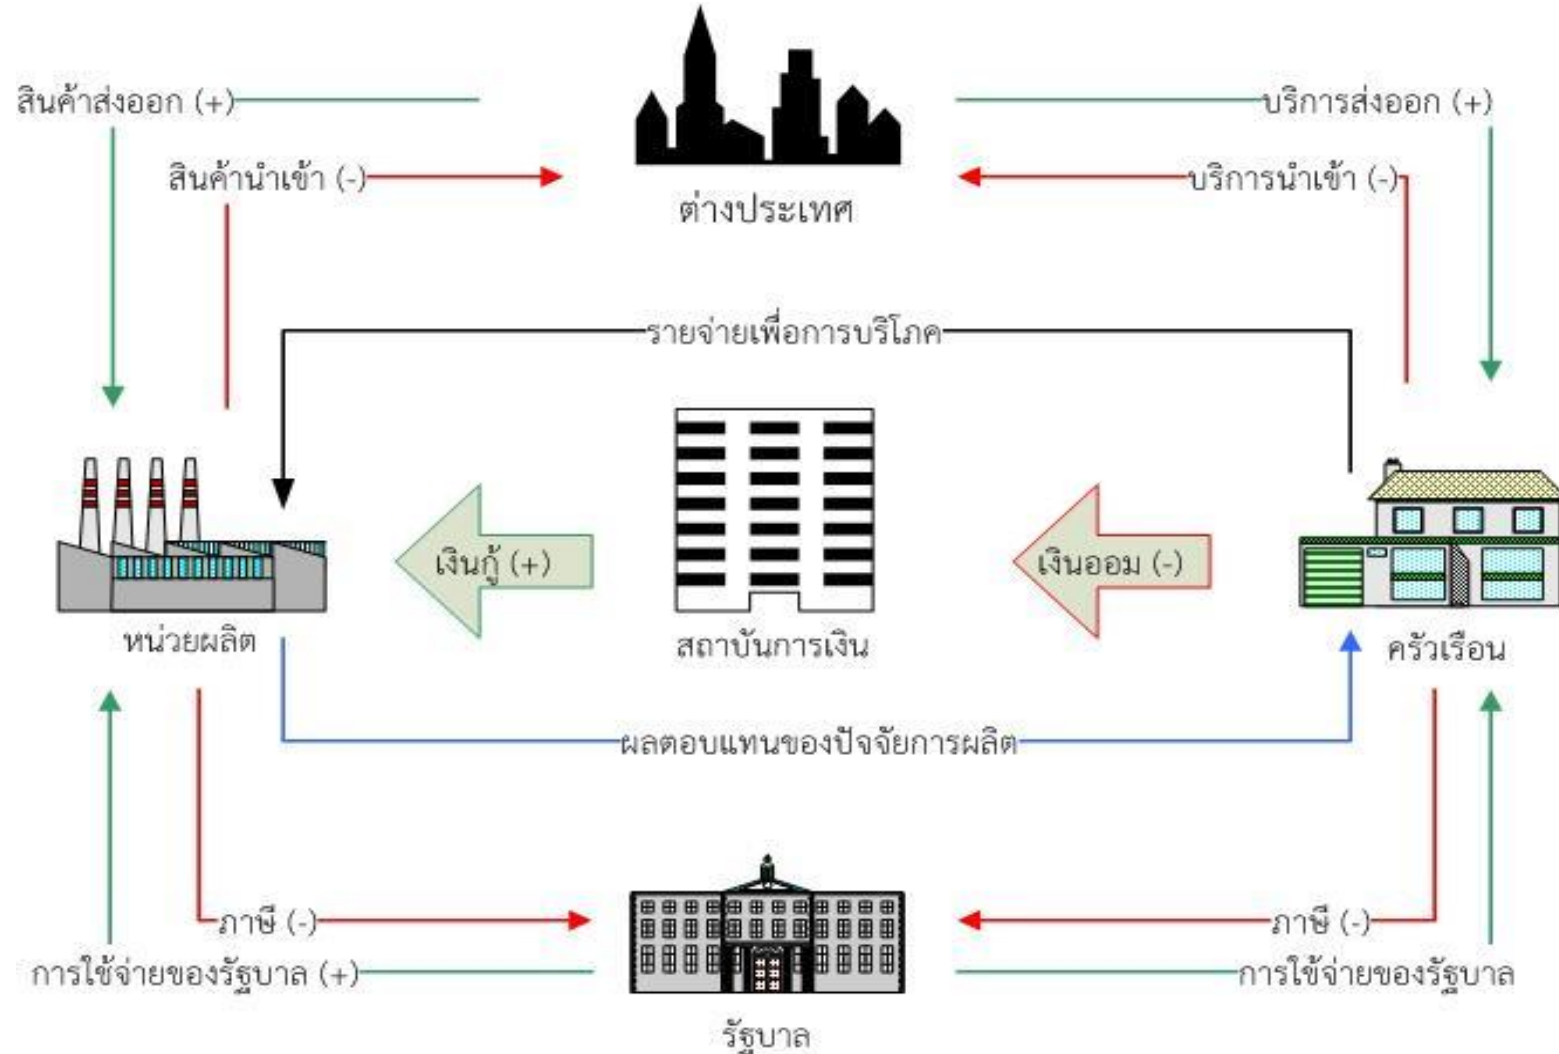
สินค้าส่งออก (+)

บริการส่งออก (+)

สินค้านำเข้า (-)

บริการนำเข้า (-)

ต่างประเทศ

รายจ่ายเพื่อการบริโภค

เงินกู้ (+)

เงินออม (-)

หน่วยผลิต

สถาบันการเงิน

ครัวเรือน

ผลตอบแทนของปัจจัยการผลิต

ภาษี (-)

ภาษี (-)

การใช้จ่ายของรัฐบาล (+)

การใช้จ่ายของรัฐบาล

รัฐบาล